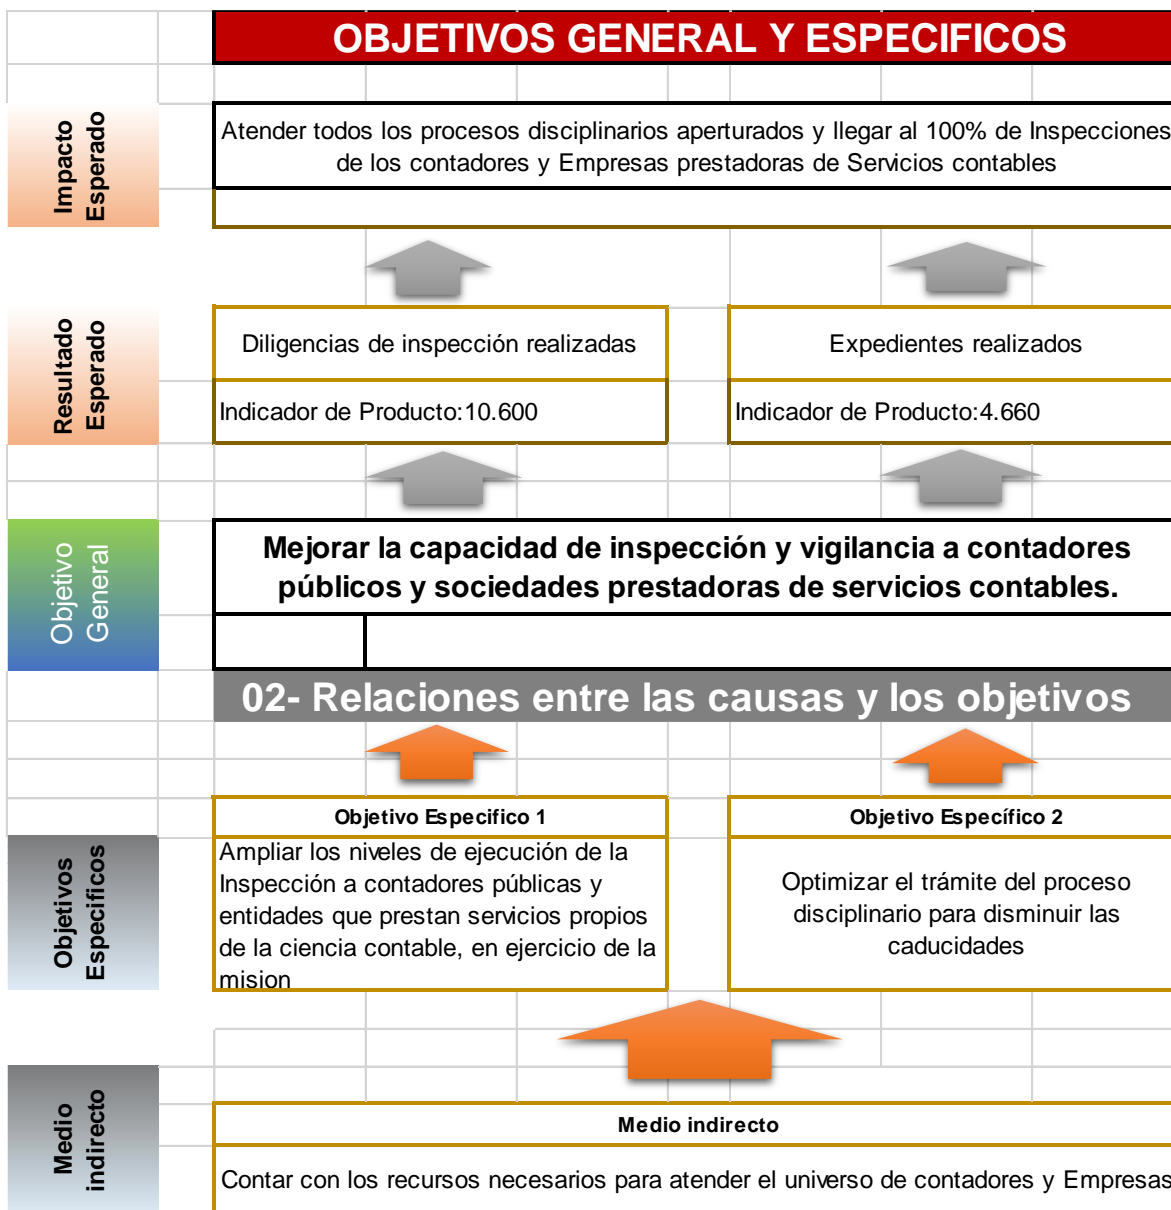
OBJETIVOS GENERAL Y ESPECIFICOS

Impacto Esperado

Atender todos los procesos disciplinarios aperturados y llegar al 100% de Inspecciones de los contadores y Empresas prestadoras de Servicios contables

Resultado Esperado

Diligencias de inspección realizadas

Indicador de Producto:10.600

Expedientes realizados

Indicador de Producto:4.660

Objetivo General

Mejorar la capacidad de inspección y vigilancia a contadores públicos y sociedades prestadoras de servicios contables.

02- Relaciones entre las causas y los objetivos

Objetivos Especificos

Objetivo Especifico 1

Ampliar los niveles de ejecución de la Inspección a contadores públicas y entidades que prestan servicios propios de la ciencia contable, en ejercicio de la mision

Objetivo Específico 2

Optimizar el trámite del proceso disciplinario para disminuir las caducidades

Medio indirecto

Medio indirecto

Contar con los recursos necesarios para atender el universo de contadores y Empresas